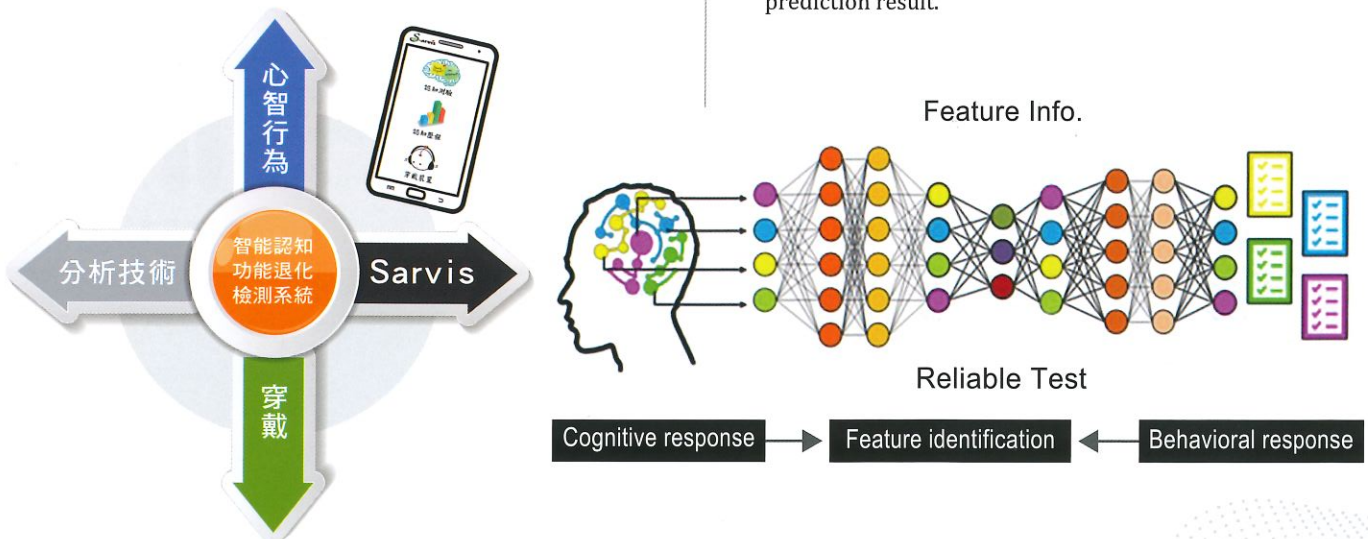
prediction result.

心智行為

分析技術

智能認知功能退化檢測系統

Sarvis

穿戴

Sarvis

認知測驗

認知數據

穿戴裝置

Feature Info.

Reliable Test

Cognitive response

Feature identification

Behavioral response